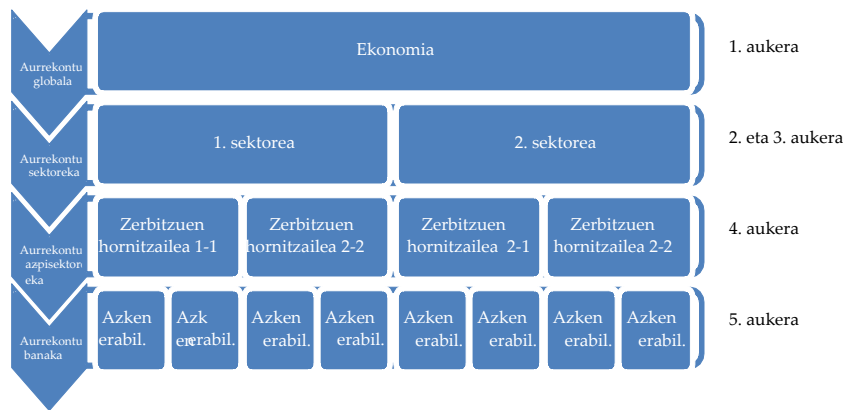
Aurrekontu globala

Ekonomia

1. aukera

Aurrekontu sektoreka

1. sektorea

2. sektorea

2. eta 3. aukera

Aurrekontu azpisektoreka

Zerbitzuen hornitzailea 1-1

Zerbitzuen hornitzailea 2-2

Zerbitzuen hornitzailea 2-1

Zerbitzuen hornitzailea 2-2

4. aukera

Aurrekontu banaka

Azken erabil.

Azk en erabil.

Azken erabil.

Azken erabil.

Azken erabil.

Azken erabil.

Azken erabil.

Azken erabil.

5. aukera